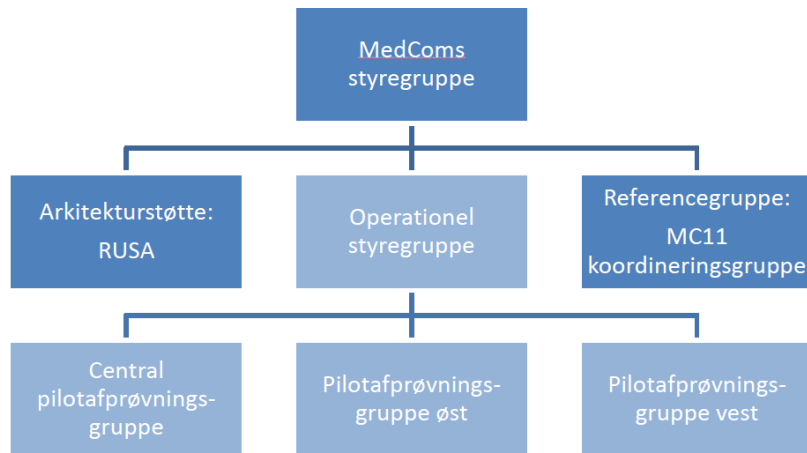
MedComs styregruppe

Arkitekturstøtte: RUSA

Operationel styregruppe

Referencegruppe: MC11 koordineringsgruppe

Central pilotafprøvningsgruppe

Pilotafprøvningsgruppe øst

Pilotafprøvningsgruppe vest